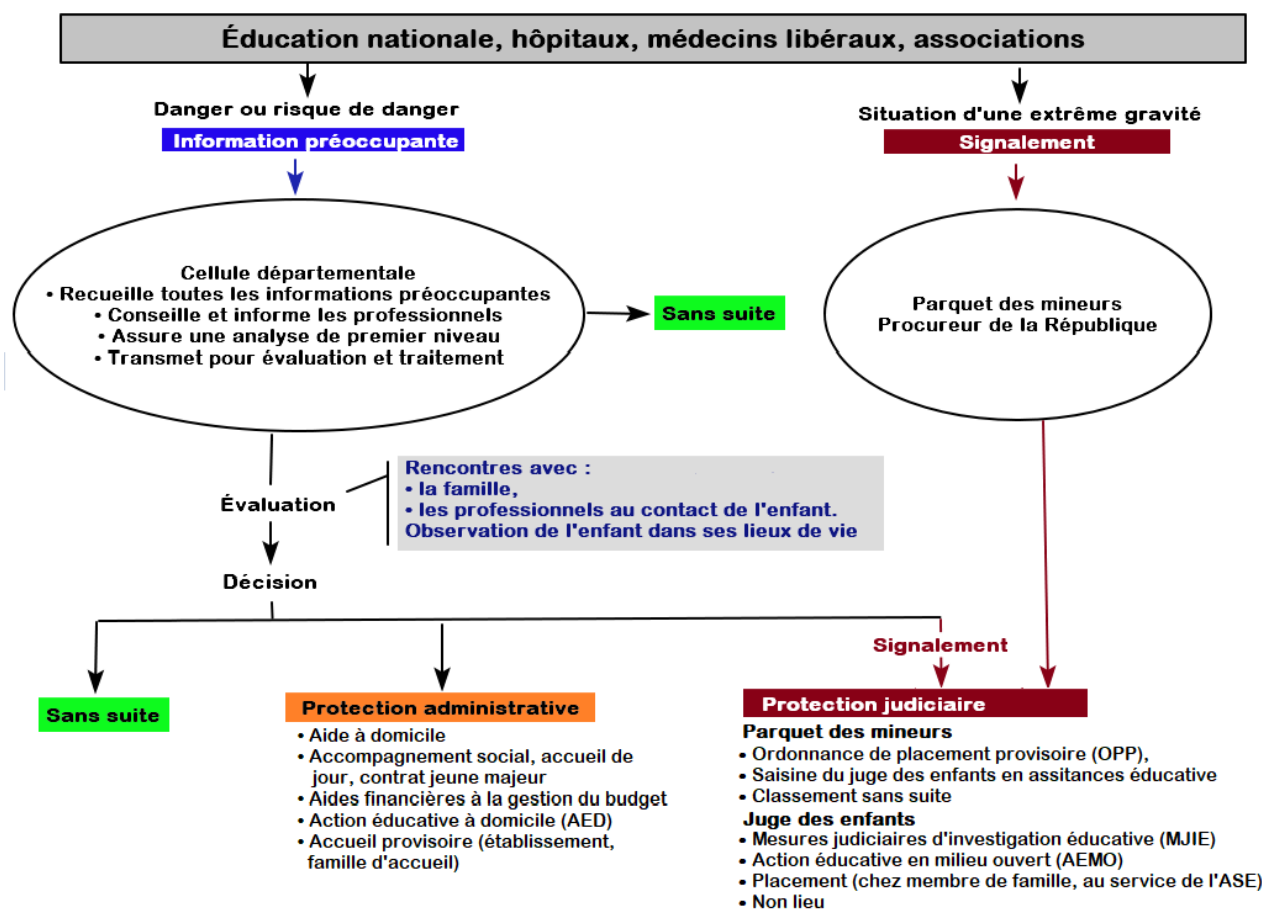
Éducation nationale, hôpitaux, médecins libéraux, associations

Danger ou risque de danger

Information préoccupante

Situation d'une extrême gravité

Signalement

Cellule départementale
• Recueille toutes les informations préoccupantes
• Conseille et informe les professionnels
• Assure une analyse de premier niveau
• Transmet pour évaluation et traitement

Sans suite

Parquet des mineurs
Procureur de la République

Évaluation

Rencontres avec :
• la famille,
• les professionnels au contact de l'enfant.
Observation de l'enfant dans ses lieux de vie

Décision

Signalement

Sans suite

Protection administrative
• Aide à domicile
• Accompagnement social, accueil de jour, contrat jeune majeur
• Aides financières à la gestion du budget
• Action éducative à domicile (AED)
• Accueil provisoire (établissement, famille d'accueil)

Protection judiciaire
Parquet des mineurs
• Ordonnance de placement provisoire (OPP),
• Saisine du juge des enfants en assitances éducative
• Classement sans suite
Juge des enfants
• Mesures judiciaires d'investigation éducative (MJIE)
• Action éducative en milieu ouvert (AEMO)
• Placement (chez membre de famille, au service de l'ASE)
• Non lieu